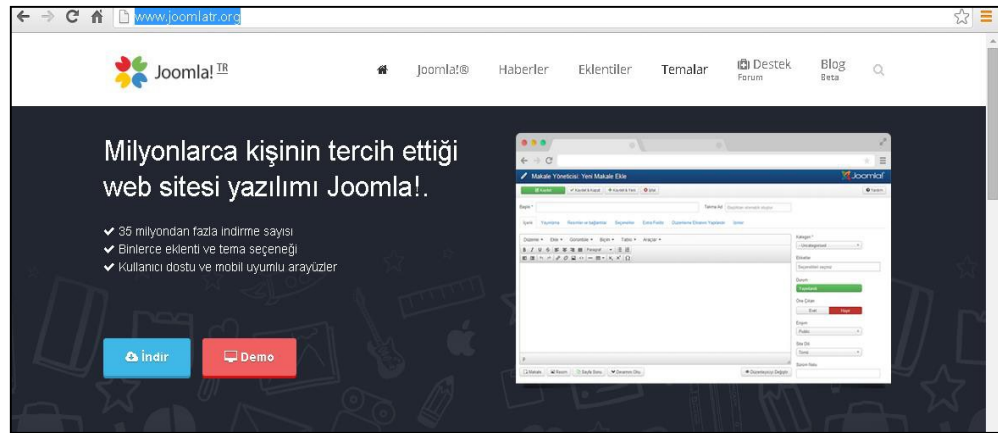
www.joomlatr.org

Joomla! TR

Joomla!® Haberler Eklentiler Temalar Destek Forum Blog Beta

Milyonlarca kişinin tercih ettiği web sitesi yazılımı Joomla!.

✔ 35 milyondan fazla indirme sayısı
✔ Binlerce eklenti ve tema seçeneği
✔ Kullanıcı dostu ve mobil uyumlu arayüzler

İndir Demo

Makale Yöneticisi: Yeni Makale Ekle

Joomla!

Kaydet Kaydet & Kapat Kaydet & Yeni İptal Yardım

Başlık * Takma Ad

İçerik Yayınlama Resimler ve bağlantılar Seçenekler Ekstra Fields Düzenleme Ekranını Yapılandır İzinler

Düzenle Ekle Görünüm Biçim Tablo Araçlar

Kategori * Uncategorised

Etiketler Seçenekleri seçiniz

Durum Yayınlandı

Öne Çıkan Evet Hayır

Erişim Public

Site Dili Tümü

Sürüm Notu

Makale Resim Sayfa Sonu Devamını Oku Düzenleyiciyi Değiştir